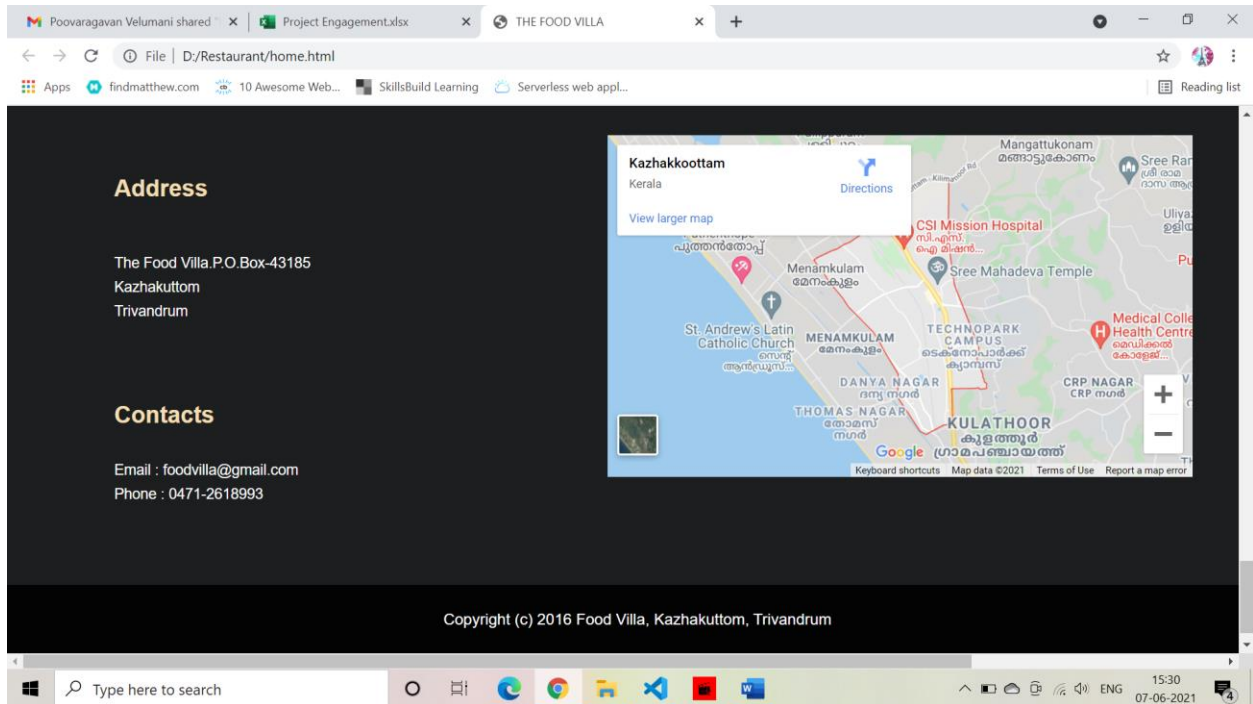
Poovaragavan Velumani shared ×
Project Engagement.xlsx ×
THE FOOD VILLA ×
+

File | D:/Restaurant/home.html

Apps findmatthew.com 10 Awesome Web... SkillsBuild Learning Serverless web appl...
Reading list

Address

The Food Villa.P.O.Box-43185
Kazhakuttom
Trivandrum

Contacts

Email : foodvilla@gmail.com
Phone : 0471-2618993

Kazhakkoottam
Kerala
Directions
View larger map
Mangattukonam
മങ്ങാട്ടുകോണം
Sree Ra
CSI Mission Hospital
സി.എസ്. ഐ മിഷൻ...
പുത്തൻതോപ്പ്
Menamkulam
മേനംകുളം
Sree Mahadeva Temple
Uliya
Pu
St. Andrew's Latin Catholic Church
സെന്റ് ആൻഡ്രൂസ്...
MENAMKULAM
മേനംകുളം
TECHNOPARK CAMPUS
ടെക്നോപാർക്ക് ക്യാമ്പസ്
Medical Colle Health Centre
മെഡിക്കൽ കോളേജ്...
DANYA NAGAR
ദന്യ നഗർ
CRP NAGAR
CRP നഗർ
THOMAS NAGAR
തോമസ് നഗർ
KULATHOOR
കുളത്തൂർ
ഗ്രാമപഞ്ചായത്ത്
Google
Keyboard shortcuts Map data ©2021 Terms of Use Report a map error

Copyright (c) 2016 Food Villa, Kazhakuttom, Trivandrum

Type here to search
ENG 15:30 07-06-2021